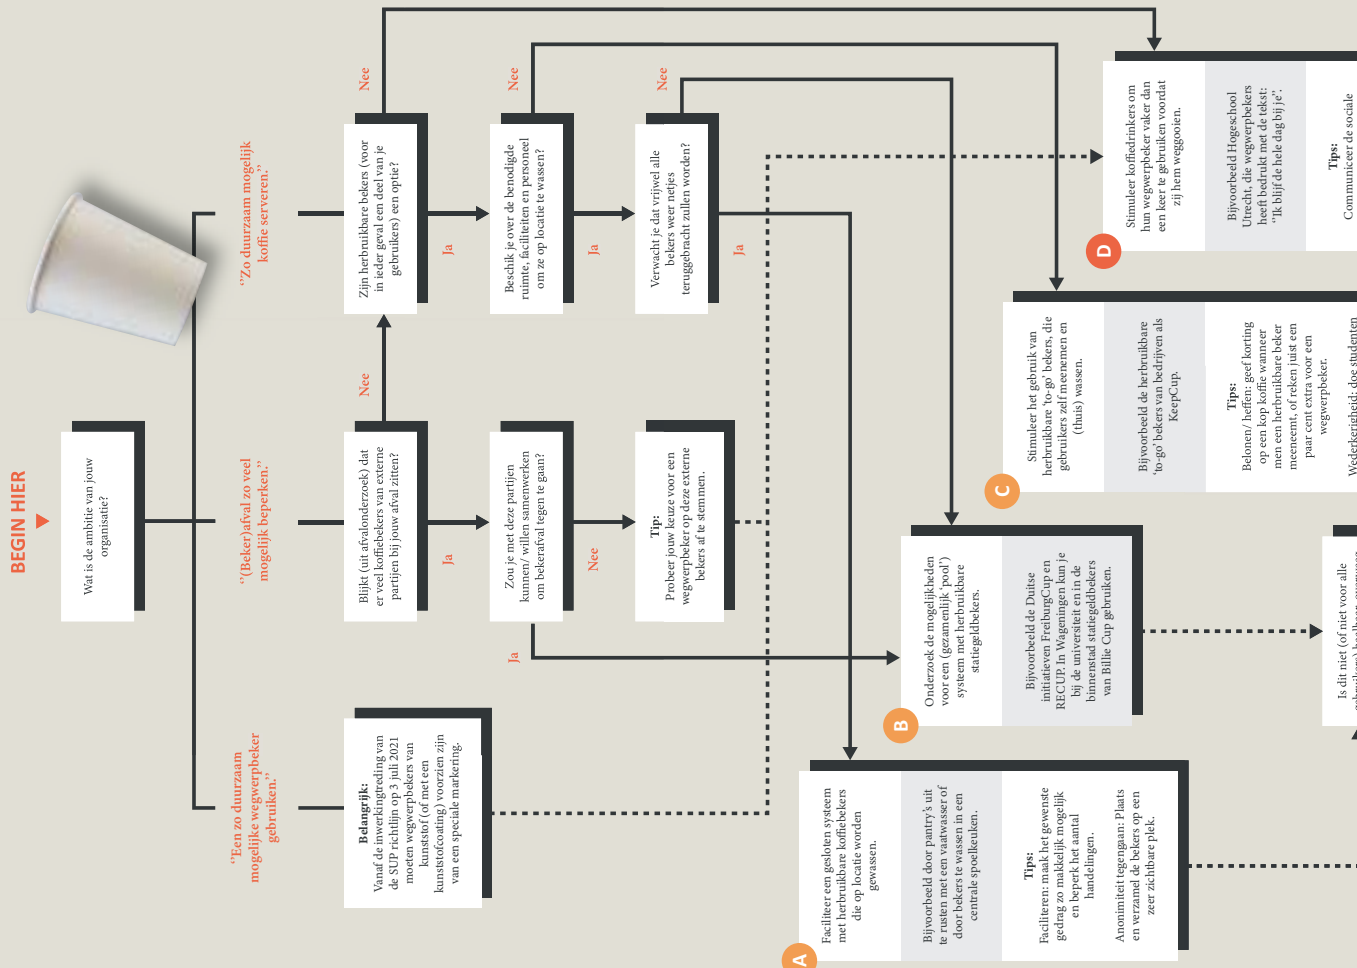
BEGIN HIER

Wat is de ambitie van jouw organisatie?

"Zo duurzaam mogelijk koffie serveren."

"(Beker)afval zo veel mogelijk beperken."

"Een zo duurzaam mogelijke wegwerpbeker gebruiken."

Zijn herbruikbare bekers (voor in ieder geval een deel van je gebruikers) een optie?

Nee

Ja

Beschik je over de benodigde ruimte, faciliteiten en personeel om ze op locatie te wassen?

Nee

Ja

Verwacht je dat vrijwel alle bekers weer netjes teruggebracht zullen worden?

Nee

Ja

Blijkt (uit afvalonderzoek) dat er veel koffiebekers van externe partijen bij jouw afval zitten?

Nee

Ja

Zou je met deze partijen kunnen/ willen samenwerken om bekerafval tegen te gaan?

Nee

Ja

Tip:
Probeer jouw keuze voor een wegwerpbeker op deze externe bekers af te stemmen.

Belangrijk:
Vanaf de inwerkingtreding van de SUP richtlijn op 3 juli 2021 moeten wegwerpbekers van kunststof (of met een kunststofcoating) voorzien zijn van een speciale markering.

D
Stimuleer koffiedrinkers om hun wegwerpbeker vaker dan een keer te gebruiken voordat zij hem weggooien.

Bijvoorbeeld Hogeschool Utrecht, die wegwerpbekers heeft bedrukt met de tekst: "Ik blijf de hele dag bij je".

Tips:
Communiceer de sociale

C
Stimuleer het gebruik van herbruikbare 'to-go' bekers, die gebruikers zelf meenemen en (thuis) wassen.

Bijvoorbeeld de herbruikbare 'to-go' bekers van bedrijven als KeepCup.

Tips:
Belonen/ heffen: geef korting op een kop koffie wanneer men een herbruikbare beker meeneemt, of reken juist een paar cent extra voor een wegwerpbeker.

Wederkerigheid: doe studenten

B
Onderzoek de mogelijkheden voor een (gezamenlijk 'pool') systeem met herbruikbare statiegeldbekers.

Bijvoorbeeld de Duitse initiatieven FreiburgCup en RECUP. In Wageningen kun je bij de universiteit en in de binnenstad statiegeldbekers van Billie Cup gebruiken.

Is dit niet (of niet voor alle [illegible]

A
Faciliteer een gesloten systeem met herbruikbare koffiebekers die op locatie worden gewassen.

Bijvoorbeeld door pantry's uit te rusten met een vaatwasser of door bekers te wassen in een centrale spoelkeuken.

Tips:
Faciliteren: maak het gewenste gedrag zo makkelijk mogelijk en beperk het aantal handelingen.

Anonimiteit tegengaan: Plaats en verzamel de bekers op een zeer zichtbare plek.